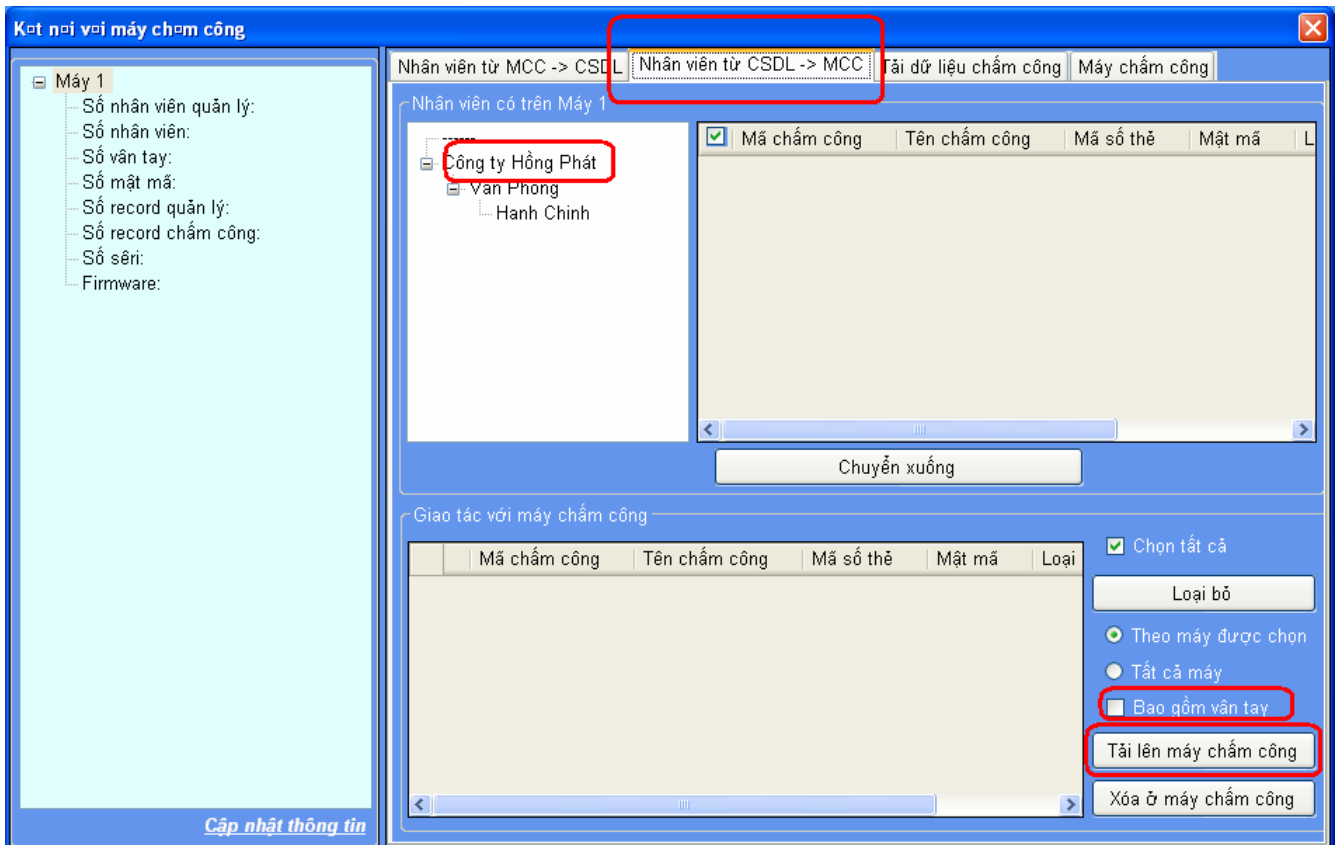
K▫t n▫i v▫i máy ch▫m công

Máy 1
Số nhân viên quản lý:
Số nhân viên:
Số vân tay:
Số mật mã:
Số record quản lý:
Số record chấm công:
Số sêri:
Firmware:

Cập nhật thông tin

Nhân viên từ MCC -> CSDL | Nhân viên từ CSDL -> MCC | Tải dữ liệu chấm công | Máy chấm công

Nhân viên có trên Máy 1

Công ty Hồng Phát
Van Phong
Hanh Chinh

| Mã chấm công | Tên chấm công | Mã số thẻ | Mật mã | L |
|---|---|---|---|---|

Chuyển xuống

Giao tác với máy chấm công

| | Mã chấm công | Tên chấm công | Mã số thẻ | Mật mã | Loại |
|---|---|---|---|---|---|

Chọn tất cả
Loại bỏ
Theo máy được chọn
Tất cả máy
Bao gồm vân tay
Tải lên máy chấm công
Xóa ở máy chấm công